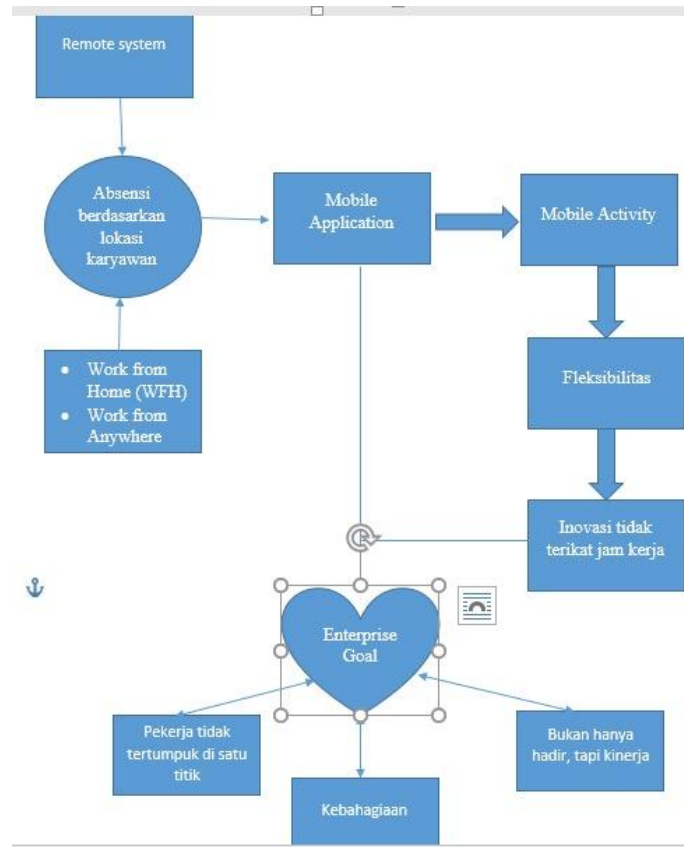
Remote system

Absensi berdasarkan lokasi karyawan

- Work from Home (WFH)
- Work from Anywhere

Mobile Application

Mobile Activity

Fleksibilitas

Inovasi tidak terikat jam kerja

Enterprise Goal

Pekerja tidak tertumpuk di satu titik

Bukan hanya hadir, tapi kinerja

Kebahagiaan